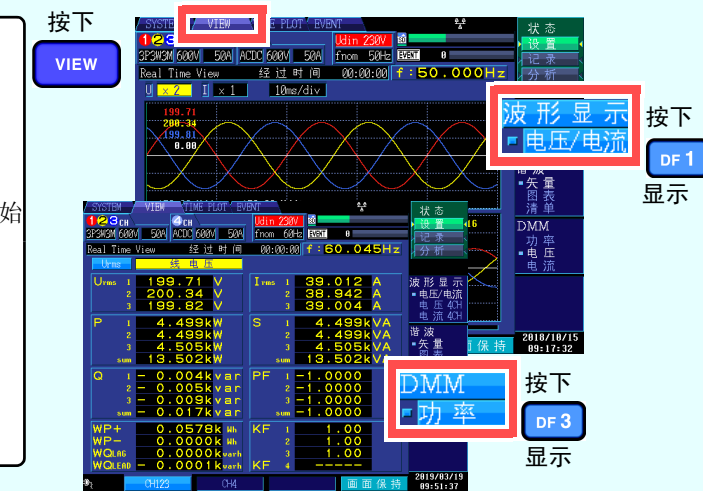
始

按下
VIEW

SYSTEM VIEW PLOT EVENT
123 3P3W3M 600V 50A ACDC 600V 50A
Udin 230V fnom 50Hz
Real Time View 经过时间 00:00:00 f:50.000Hz
U x 2 I x 1 10ms/div
199.71
200.34
199.81
0.00
状态 设置 记录 分析

波形显示
电压/电流

按下
DF 1
显示

谐波
矢量
图表
清单
DMM
功率
电压
电流
2018/10/15 09:17:32

SYSTEM VIEW TIME PLOT EVENT
123CH 4CH
3P3W3M 600V 50A ACDC 600V 50A
Udin 230V fnom 60Hz
Real Time View 经过时间 00:00:00 f:60.045Hz
Urms 线电压
状态 设置 记录 分析

| | | | | | | |
|---|---|---|---|---|---|---|
| Urms | 1 | 199.71 V | | Irms | 1 | 39.012 A |
| | 2 | 200.34 V | | | 2 | 38.942 A |
| | 3 | 199.82 V | | | 3 | 39.004 A |
| P | 1 | 4.499kW | | S | 1 | 4.499kVA |
| | 2 | 4.499kW | | | 2 | 4.499kVA |
| | 3 | 4.505kW | | | 3 | 4.505kVA |
| | sum | 13.502kW | | | sum | 13.502kVA |
| Q | 1 | -0.004kvar | | PF | 1 | -1.0000 |
| | 2 | -0.005kvar | | | 2 | -1.0000 |
| | 3 | -0.009kvar | | | 3 | -1.0000 |
| | sum | -0.017kvar | | | sum | -1.0000 |
| WP+ | | 0.0578k Wh | | KF | 1 | 1.00 |
| WP- | | 0.0000k Wh | | | 2 | 1.00 |
| WQLAG | | 0.0000k varh | | | 3 | 1.00 |
| WQLEAD | | -0.0001k varh | | KF | 4 | ----- |

波形显示
电压/电流
电流4CH
电流4CH
谐波
矢量
图表
画面保持
CH123 CH4 画面保持
2019/03/19 09:51:37

DMM
功率

按下
DF 3
显示